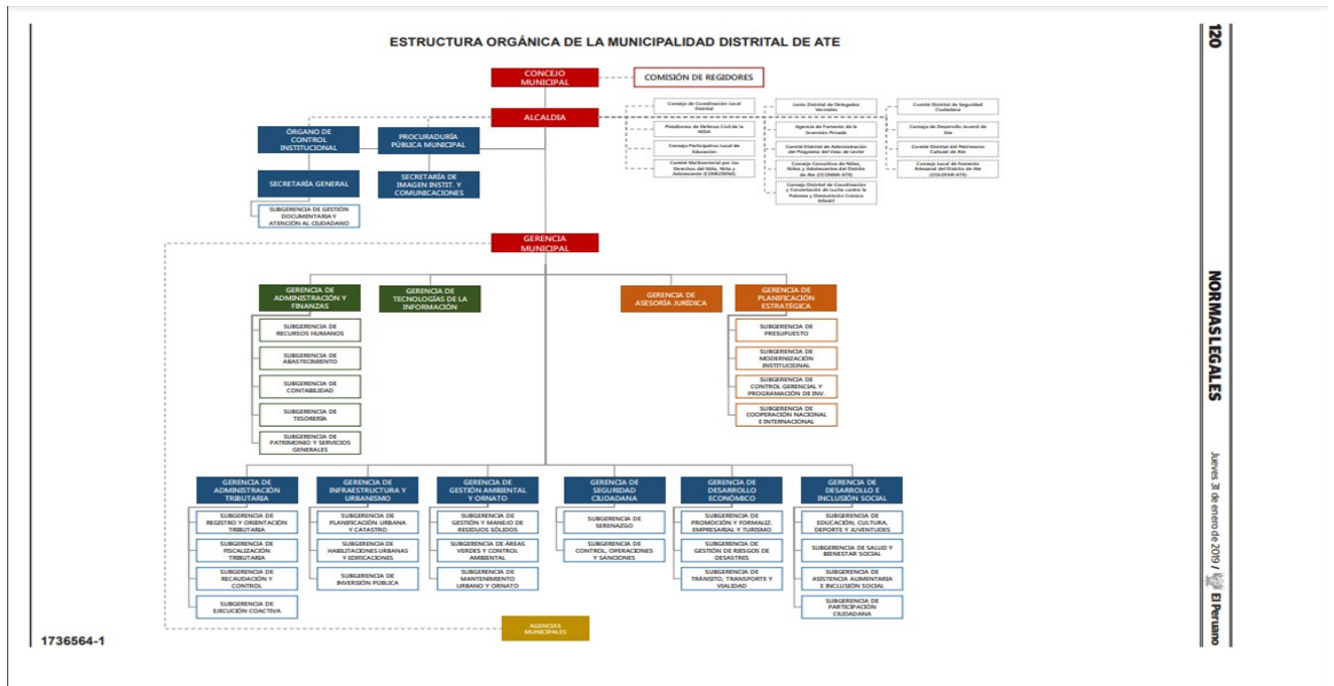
120

NORMAS LEGALES

Jueves 3 de enero de 2019 / El Peruano

ESTRUCTURA ORGÁNICA DE LA MUNICIPALIDAD DISTRITAL DE ATE

CONCEJO MUNICIPAL

COMISIÓN DE REGIDORES

ALCALDÍA

Consejo de Coordinación Local Distrital

Plataforma de Defensa Civil de la MDA

Consejo Participativo Local de Educación

Comité Multisectorial por los Derechos del Niño, Niña y Adolescente (COMUDENA)

Junta Distrital de Delegados Vecinales

Agencia de Fomento de la Inversión Privada

Comité Distrital de Administración del Programa del Vaso de Leche

Consejo Consultivo de Niños, Niñas y Adolescentes del Distrito de Ate (CCONNA-ATE)

Consejo Distrital de Coordinación y Concertación de Lucha contra la Pobreza y Desnutrición Crónica Infantil

Comité Distrital de Seguridad Ciudadana

Consejo de Desarrollo Juvenil de Ate

Comité Distrital del Patrimonio Cultural de Ate

Consejo Local de Fomento Artesanal del Distrito de Ate (COLOFAR-ATE)

ÓRGANO DE CONTROL INSTITUCIONAL

PROCURADURÍA PÚBLICA MUNICIPAL

SECRETARÍA GENERAL

SECRETARÍA DE IMAGEN INSTIT. Y COMUNICACIONES

SUBGERENCIA DE GESTIÓN DOCUMENTARIA Y ATENCIÓN AL CIUDADANO

GERENCIA MUNICIPAL

GERENCIA DE ADMINISTRACIÓN Y FINANZAS

GERENCIA DE TECNOLOGÍAS DE LA INFORMACIÓN

GERENCIA DE ASESORÍA JURÍDICA

GERENCIA DE PLANIFICACIÓN ESTRATÉGICA

SUBGERENCIA DE RECURSOS HUMANOS

SUBGERENCIA DE ABASTECIMIENTO

SUBGERENCIA DE CONTABILIDAD

SUBGERENCIA DE TESORERÍA

SUBGERENCIA DE PATRIMONIO Y SERVICIOS GENERALES

SUBGERENCIA DE PRESUPUESTO

SUBGERENCIA DE MODERNIZACIÓN INSTITUCIONAL

SUBGERENCIA DE CONTROL GERENCIAL Y PROGRAMACIÓN DE INV.

SUBGERENCIA DE COOPERACIÓN NACIONAL E INTERNACIONAL

GERENCIA DE ADMINISTRACIÓN TRIBUTARIA

GERENCIA DE INFRAESTRUCTURA Y URBANISMO

GERENCIA DE GESTIÓN AMBIENTAL Y ORNATO

GERENCIA DE SEGURIDAD CIUDADANA

GERENCIA DE DESARROLLO ECONÓMICO

GERENCIA DE DESARROLLO E INCLUSIÓN SOCIAL

SUBGERENCIA DE REGISTRO Y ORIENTACIÓN TRIBUTARIA

SUBGERENCIA DE FISCALIZACIÓN TRIBUTARIA

SUBGERENCIA DE RECAUDACIÓN Y CONTROL

SUBGERENCIA DE EJECUCIÓN COACTIVA

SUBGERENCIA DE PLANIFICACIÓN URBANA Y CATASTRO

SUBGERENCIA DE HABILITACIONES URBANAS Y EDIFICACIONES

SUBGERENCIA DE INVERSIÓN PÚBLICA

SUBGERENCIA DE GESTIÓN Y MANEJO DE RESIDUOS SÓLIDOS

SUBGERENCIA DE ÁREAS VERDES Y CONTROL AMBIENTAL

SUBGERENCIA DE MANTENIMIENTO URBANO Y ORNATO

SUBGERENCIA DE SERENAZGO

SUBGERENCIA DE CONTROL, OPERACIONES Y SANCIONES

SUBGERENCIA DE PROMOCIÓN Y FORMALIZ. EMPRESARIAL Y TURISMO

SUBGERENCIA DE GESTIÓN DE RIESGOS DE DESASTRES

SUBGERENCIA DE TRÁNSITO, TRANSPORTE Y VIALIDAD

SUBGERENCIA DE EDUCACIÓN, CULTURA, DEPORTE Y JUVENTUDES

SUBGERENCIA DE SALUD Y BIENESTAR SOCIAL

SUBGERENCIA DE ASISTENCIA ALIMENTARIA E INCLUSIÓN SOCIAL

SUBGERENCIA DE PARTICIPACIÓN CIUDADANA

AGENCIAS MUNICIPALES

1736564-1